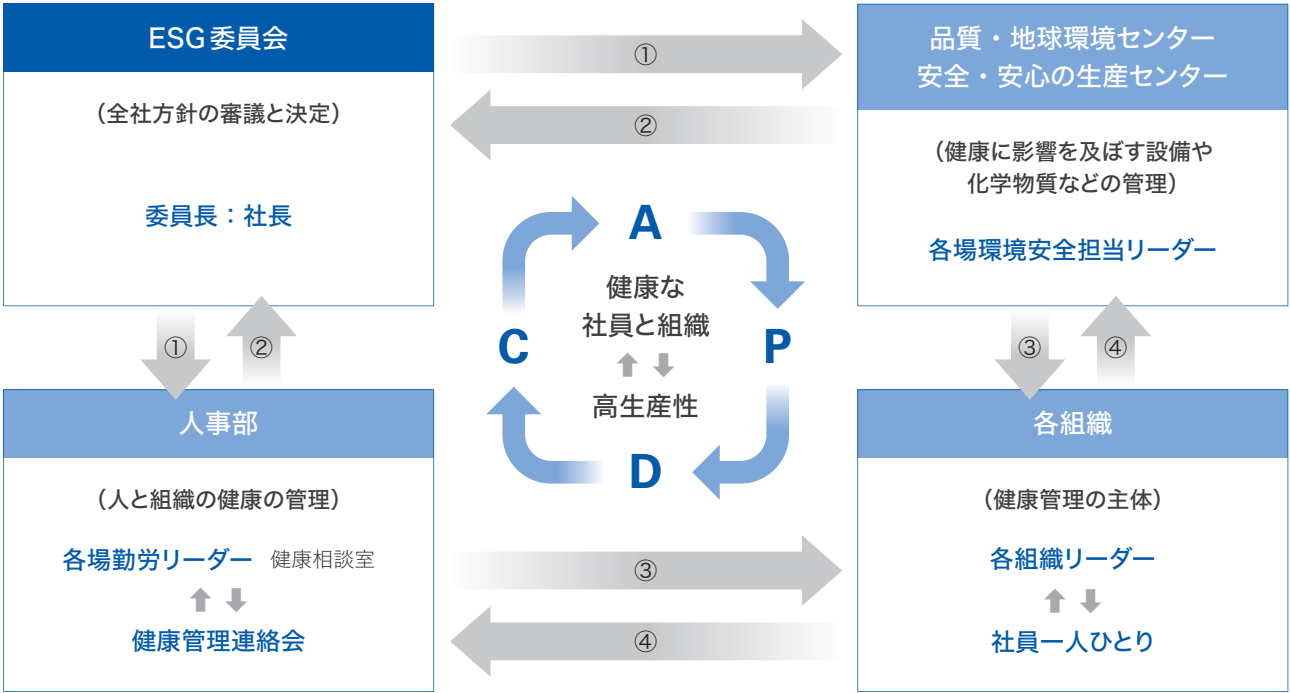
ESG委員会

（全社方針の審議と決定）

委員長：社長

①

②

品質・地球環境センター
安全・安心の生産センター

（健康に影響を及ぼす設備や化学物質などの管理）

各場環境安全担当リーダー

A

C

P

D

健康な
社員と組織
⬆⬇
高生産性

①

②

③

④

人事部

（人と組織の健康の管理）

各場勤労リーダー　健康相談室
⬆⬇
健康管理連絡会

③

④

各組織

（健康管理の主体）

各組織リーダー
⬆⬇
社員一人ひとり